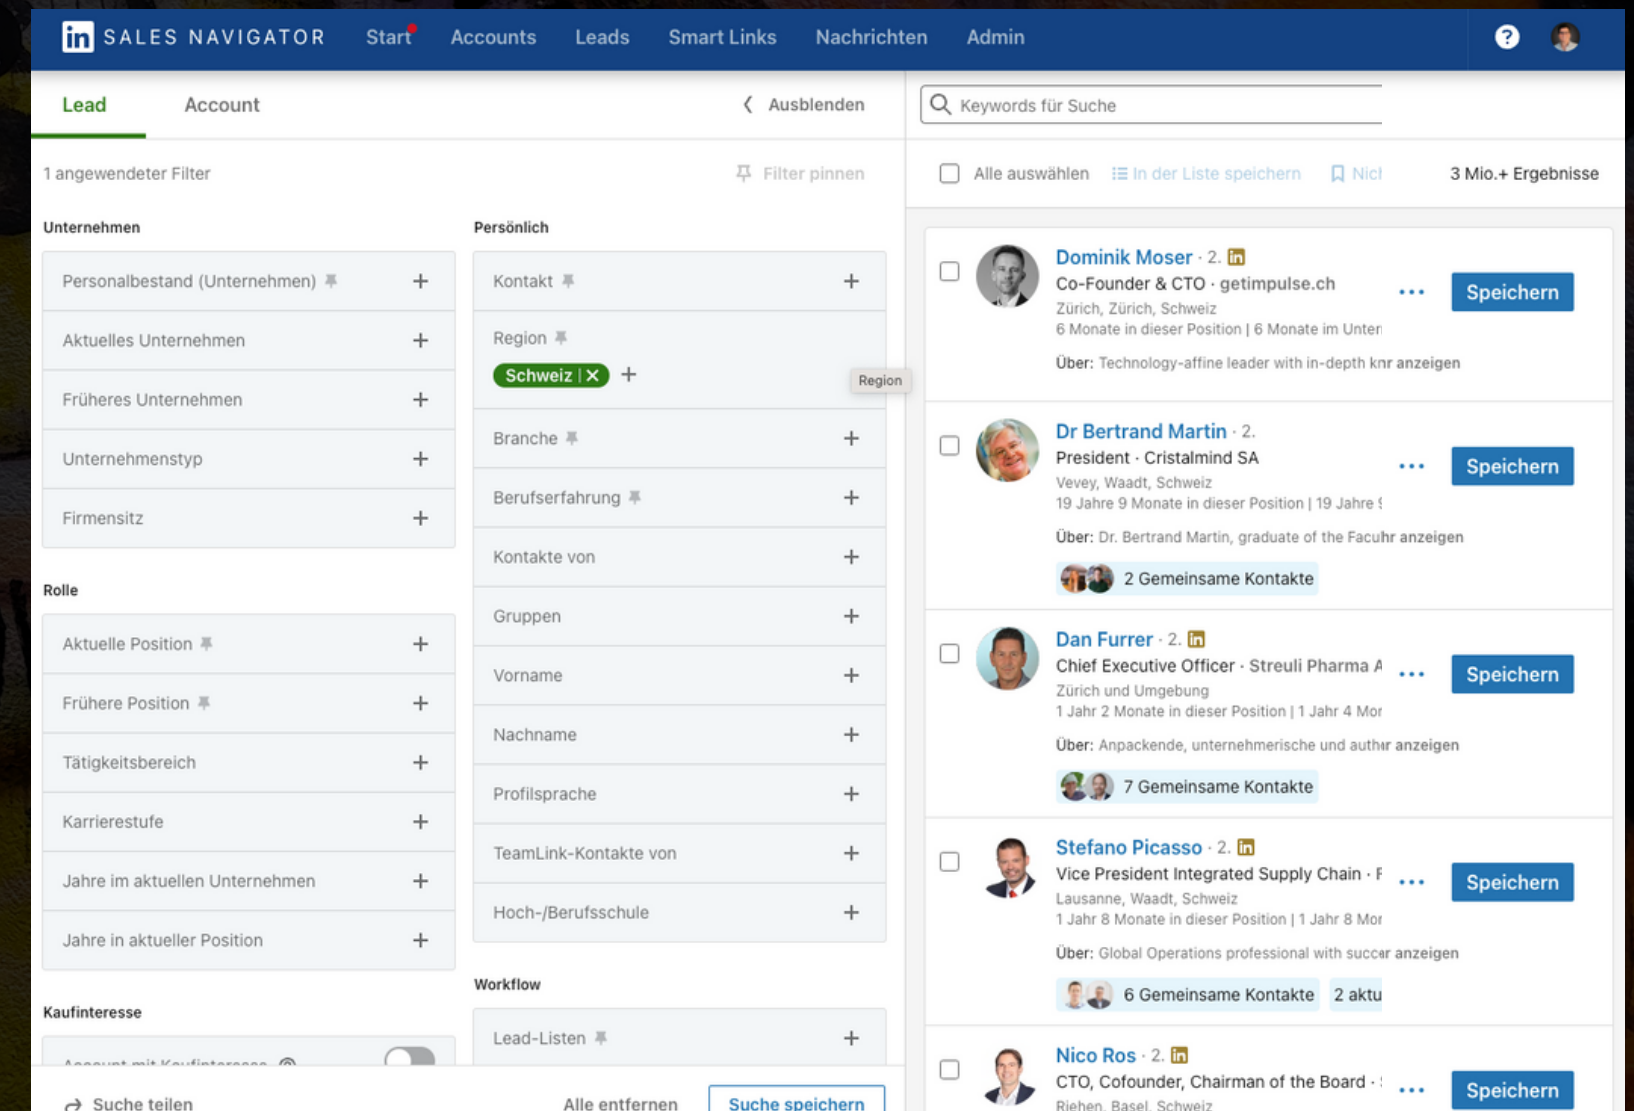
in SALES NAVIGATOR Start Accounts Leads Smart Links Nachrichten Admin

Lead Account Ausblenden

Keywords für Suche

1 angewendeter Filter Filter pinnen

Alle auswählen In der Liste speichern Nicl 3 Mio.+ Ergebnisse

Unternehmen

Personalbestand (Unternehmen) +
Aktuelles Unternehmen +
Früheres Unternehmen +
Unternehmenstyp +
Firmensitz +

Rolle

Aktuelle Position +
Frühere Position +
Tätigkeitsbereich +
Karrierestufe +
Jahre im aktuellen Unternehmen +
Jahre in aktueller Position +

Kaufinteresse

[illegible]

Persönlich

Kontakt +
Region
Schweiz | ✕ +
Region
Branche +
Berufserfahrung +
Kontakte von +
Gruppen +
Vorname +
Nachname +
Profilsprache +
TeamLink-Kontakte von +
Hoch-/Berufsschule +

Workflow

Lead-Listen +

Suche teilen Alle entfernen Suche speichern

Dominik Moser · 2. in
Co-Founder & CTO · getimpulse.ch
Zürich, Zürich, Schweiz
6 Monate in dieser Position | 6 Monate im Unter
Über: Technology-affine leader with in-depth knr anzeigen
Speichern

Dr Bertrand Martin · 2.
President · Cristalmind SA
Vevey, Waadt, Schweiz
19 Jahre 9 Monate in dieser Position | 19 Jahre
Über: Dr. Bertrand Martin, graduate of the Facuhr anzeigen
2 Gemeinsame Kontakte
Speichern

Dan Furrer · 2. in
Chief Executive Officer · Streuli Pharma A
Zürich und Umgebung
1 Jahr 2 Monate in dieser Position | 1 Jahr 4 Mor
Über: Anpackende, unternehmerische und authır anzeigen
7 Gemeinsame Kontakte
Speichern

Stefano Picasso · 2. in
Vice President Integrated Supply Chain · F
Lausanne, Waadt, Schweiz
1 Jahr 8 Monate in dieser Position | 1 Jahr 8 Mor
Über: Global Operations professional with succer anzeigen
6 Gemeinsame Kontakte 2 aktu
Speichern

Nico Ros · 2. in
CTO, Cofounder, Chairman of the Board ·
Riehen, Basel, Schweiz
Speichern